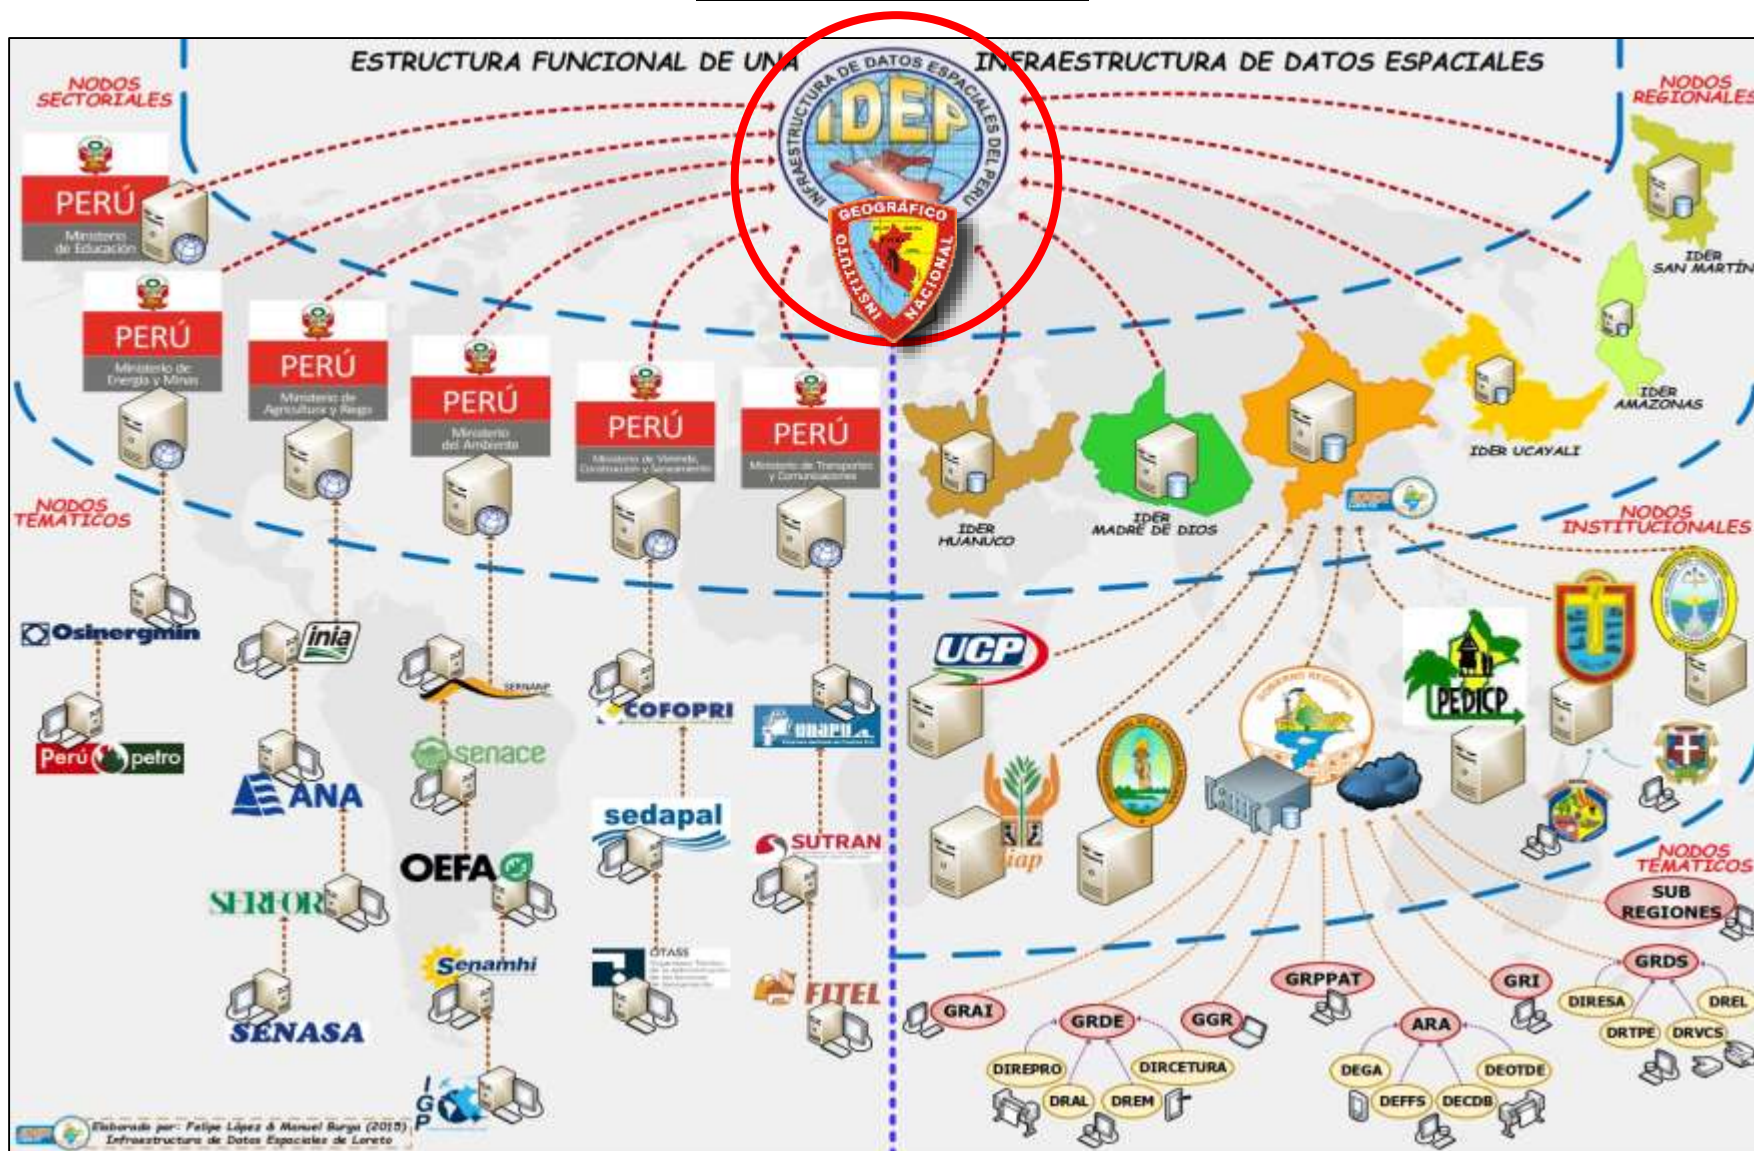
ESTRUCTURA FUNCIONAL DE UNA INFRAESTRUCTURA DE DATOS ESPACIALES

NODOS SECTORIALES

NODOS REGIONALES

INFRAESTRUCTURA DE DATOS ESPACIALES DEL PERÚ
IDEP

INSTITUTO GEOGRÁFICO NACIONAL

PERÚ Ministerio de Educación

PERÚ Ministerio de Energía y Minas

PERÚ Ministerio de Agricultura y Riego

PERÚ Ministerio del Ambiente

PERÚ Ministerio de Vivienda, Construcción y Saneamiento

PERÚ Ministerio de Transportes y Comunicaciones

IDER SAN MARTÍN

IDER AMAZONAS

IDER UCAYALI

IDER HUANUCO

IDER MADRE DE DIOS

NODOS TEMÁTICOS

NODOS INSTITUCIONALES

Osinergmin

inia

SERNANP

COFOPRI

ONAGI

Perú petro

ANA

senace

sedapal

SUTRAN

SERFOR

OEFA

Senamhi

OTASS

FITEL

SENASA

IGP

UCP

PEDICP

iiap

NODOS TEMÁTICOS

SUB REGIONES

GRAI

GRDE

GGR

GRPPAT

ARA

GRI

GRDS

DIREPRO

DIRCETURA

DRAL

DREM

DEGA

DEOTDE

DEFFS

DECDB

DIRESA

DREL

DRTPE

DRVCS

Elaborado por: Felipe López & Manuel Burga (2015)
Infraestructura de Datos Espaciales de Loreto